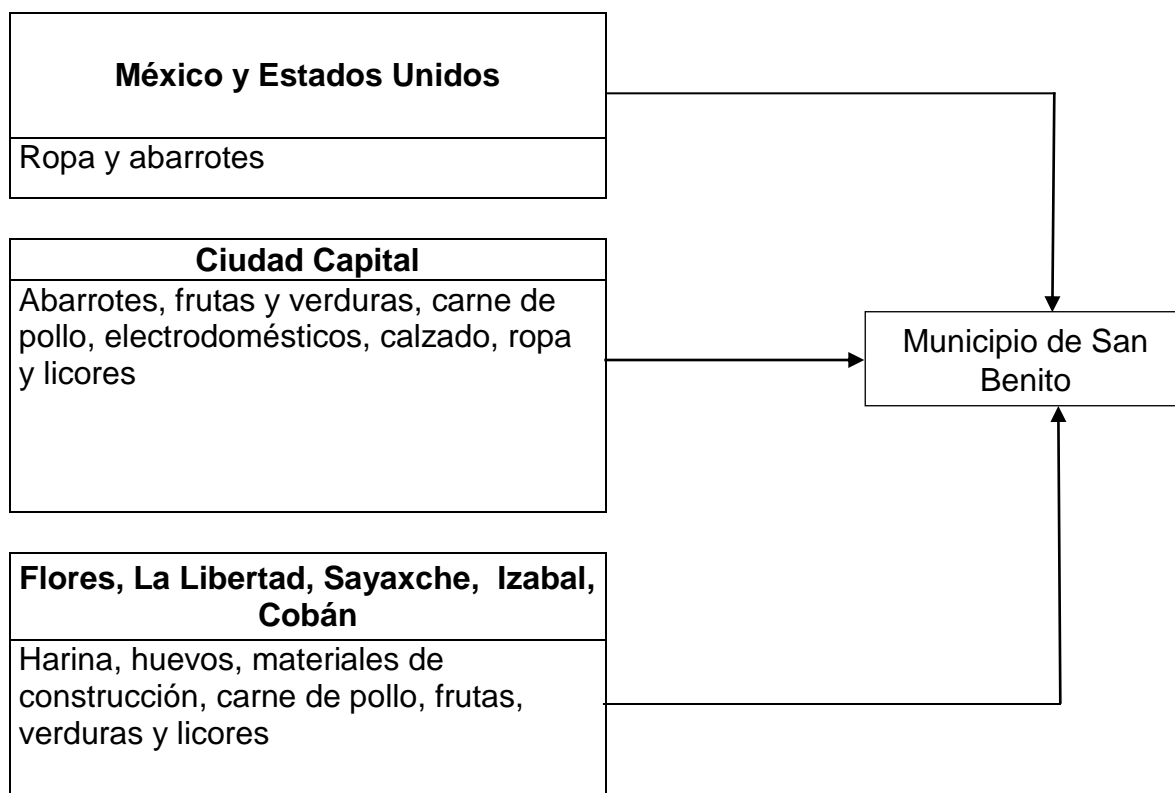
**México y Estados Unidos**

Ropa y abarrotes

**Ciudad Capital**

Abarrotes, frutas y verduras, carne de pollo, electrodomésticos, calzado, ropa y licores

Municipio de San Benito

**Flores, La Libertad, Sayaxche, Izabal, Cobán**

Harina, huevos, materiales de construcción, carne de pollo, frutas, verduras y licores